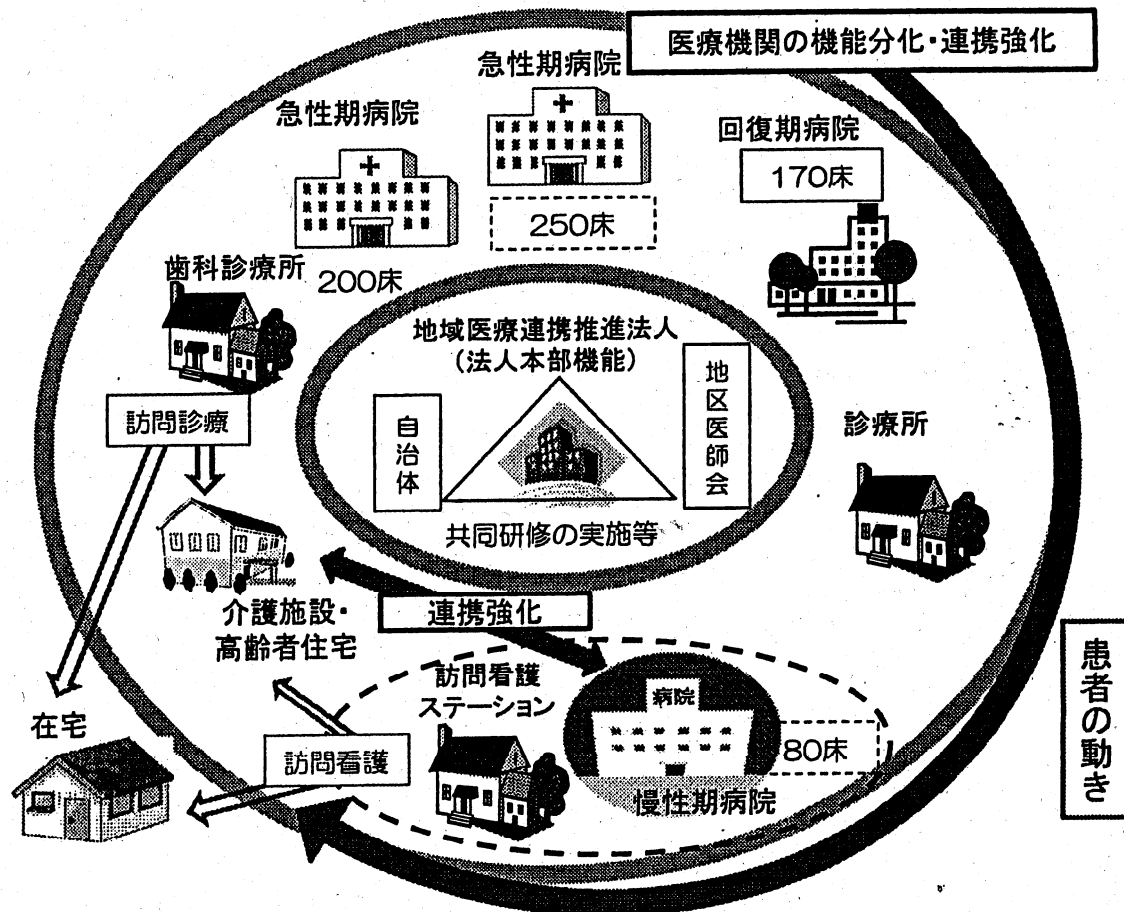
医療機関の機能分化・連携強化

急性期病院

急性期病院

250床

200床

回復期病院

170床

歯科診療所

地域医療連携推進法人
(法人本部機能)

自治体

地区医師会

共同研修の実施等

訪問診療

診療所

介護施設・
高齢者住宅

連携強化

訪問看護
ステーション

病院

80床

慢性期病院

在宅

訪問看護

患者の動き